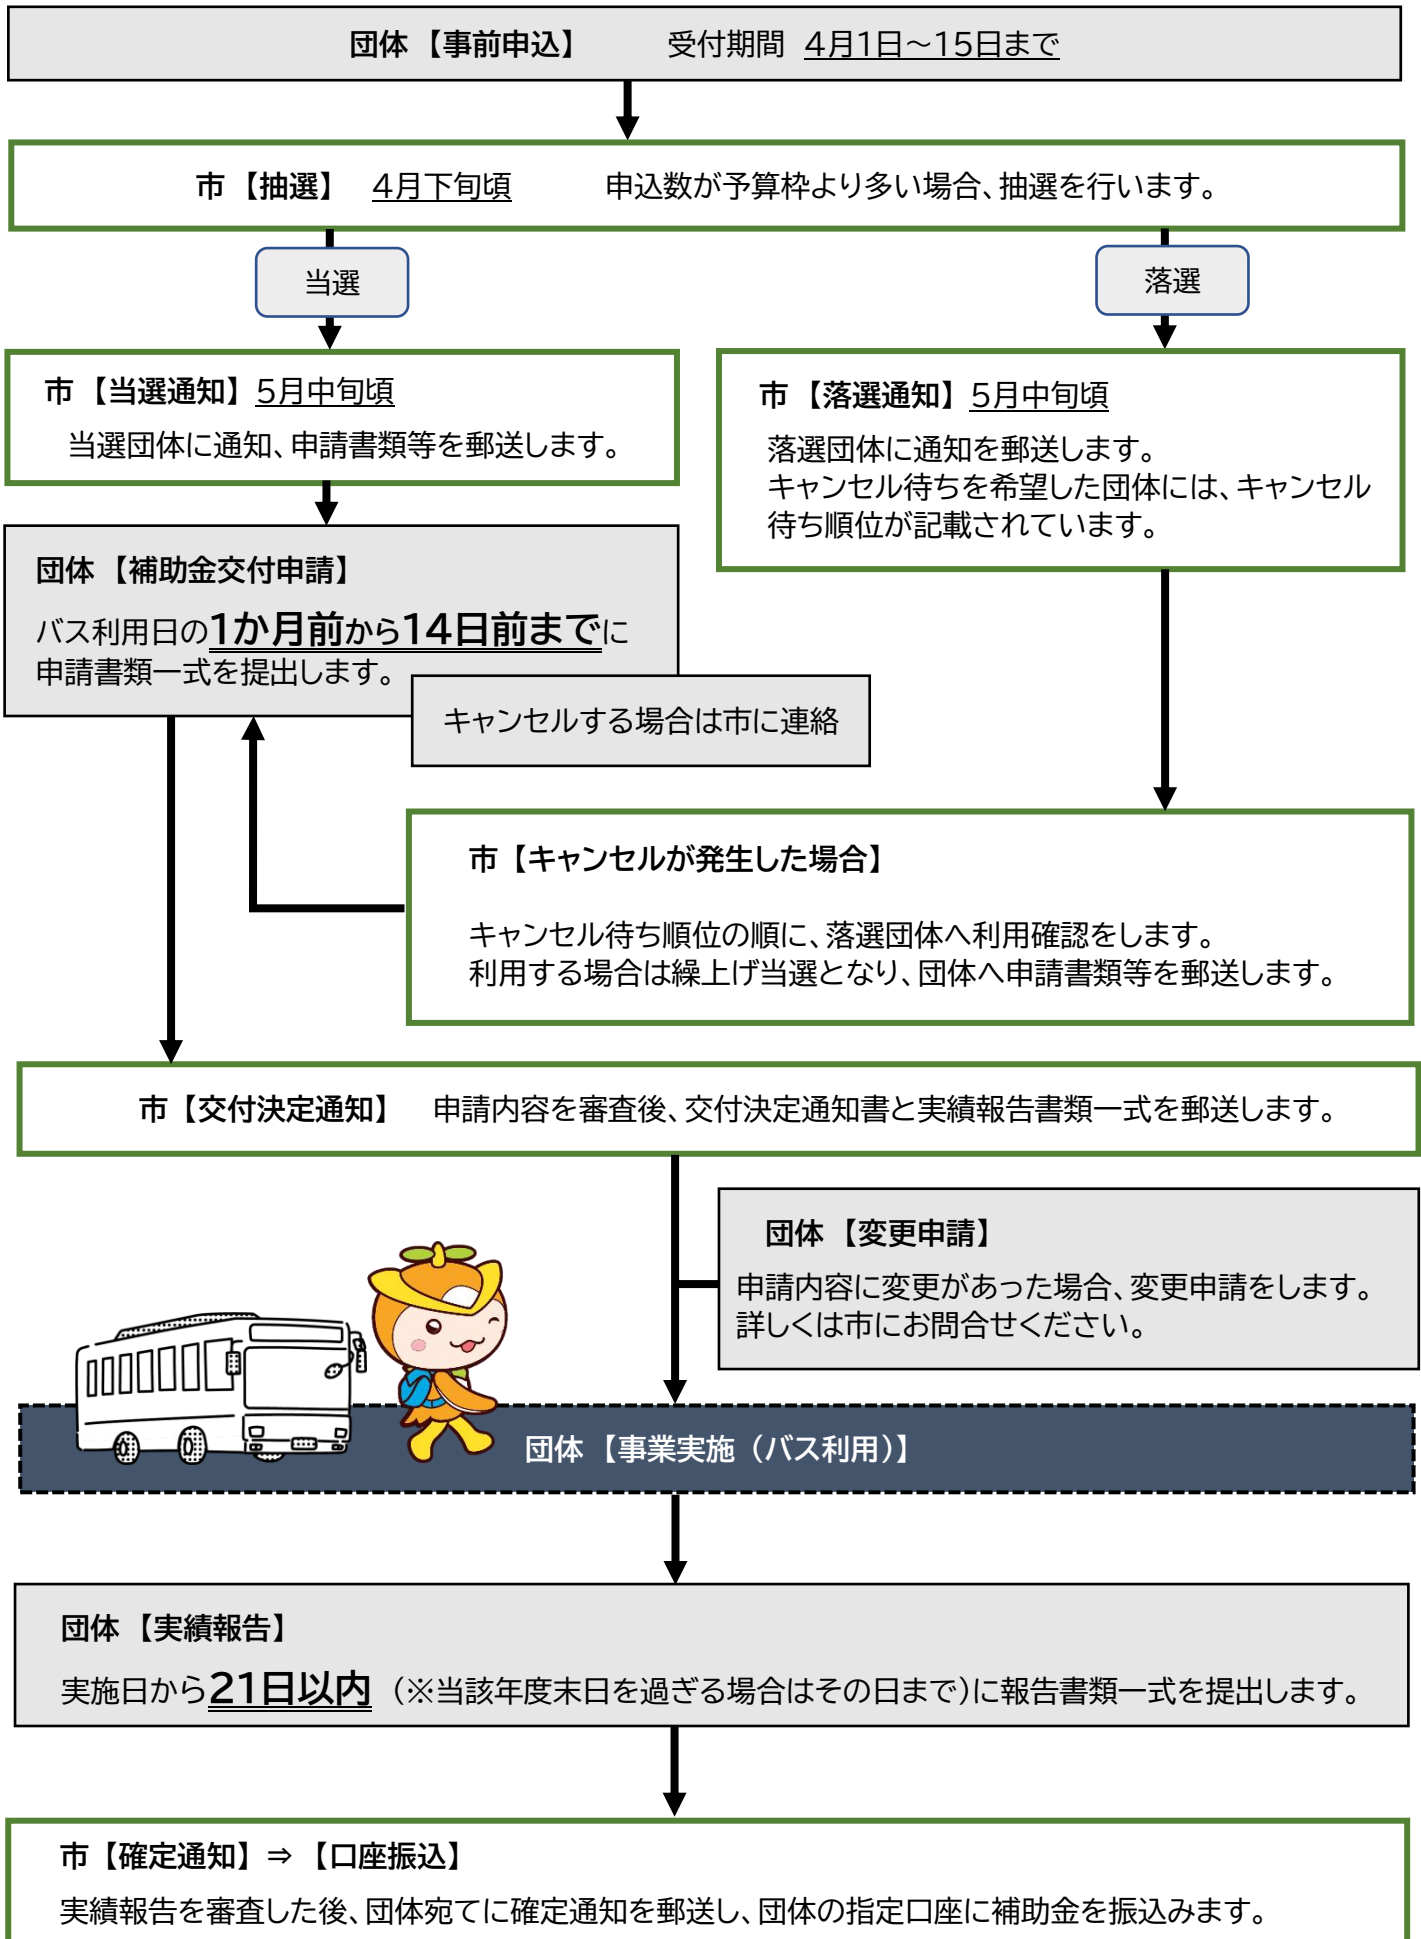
団体【事前申込】　受付期間 4月1日～15日まで

市【抽選】 4月下旬頃　申込数が予算枠より多い場合、抽選を行います。

当選

落選

市【当選通知】5月中旬頃
当選団体に通知、申請書類等を郵送します。

市【落選通知】5月中旬頃
落選団体に通知を郵送します。
キャンセル待ちを希望した団体には、キャンセル待ち順位が記載されています。

団体【補助金交付申請】
バス利用日の1か月前から14日前までに申請書類一式を提出します。

キャンセルする場合は市に連絡

市【キャンセルが発生した場合】
キャンセル待ち順位の順に、落選団体へ利用確認をします。
利用する場合は繰上げ当選となり、団体へ申請書類等を郵送します。

市【交付決定通知】　申請内容を審査後、交付決定通知書と実績報告書類一式を郵送します。

団体【変更申請】
申請内容に変更があった場合、変更申請をします。
詳しくは市にお問合せください。

団体【事業実施（バス利用）】

団体【実績報告】
実施日から21日以内（※当該年度末日を過ぎる場合はその日まで）に報告書類一式を提出します。

市【確定通知】⇒【口座振込】
実績報告を審査した後、団体宛てに確定通知を郵送し、団体の指定口座に補助金を振込みます。